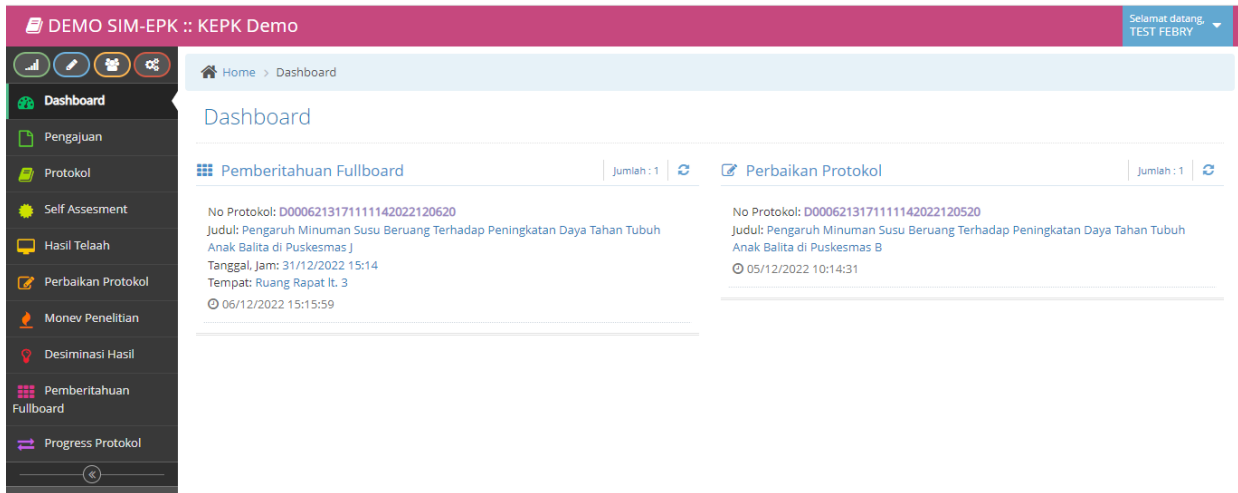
DEMO SIM-EPK :: KEPK Demo

Selamat datang, TEST FEBRY

Dashboard
Pengajuan
Protokol
Self Assesment
Hasil Telaah
Perbaikan Protokol
Monev Penelitian
Desiminasi Hasil
Pemberitahuan Fullboard
Progress Protokol

Home > Dashboard

Dashboard

Pemberitahuan Fullboard

Jumlah : 1

No Protokol: D000621317111114202212062O
Judul: Pengaruh Minuman Susu Beruang Terhadap Peningkatan Daya Tahan Tubuh Anak Balita di Puskesmas J
Tanggal, Jam: 31/12/2022 15:14
Tempat: Ruang Rapat lt. 3
06/12/2022 15:15:59

Perbaikan Protokol

Jumlah : 1

No Protokol: D0006213171111142022120520
Judul: Pengaruh Minuman Susu Beruang Terhadap Peningkatan Daya Tahan Tubuh Anak Balita di Puskesmas B
05/12/2022 10:14:31